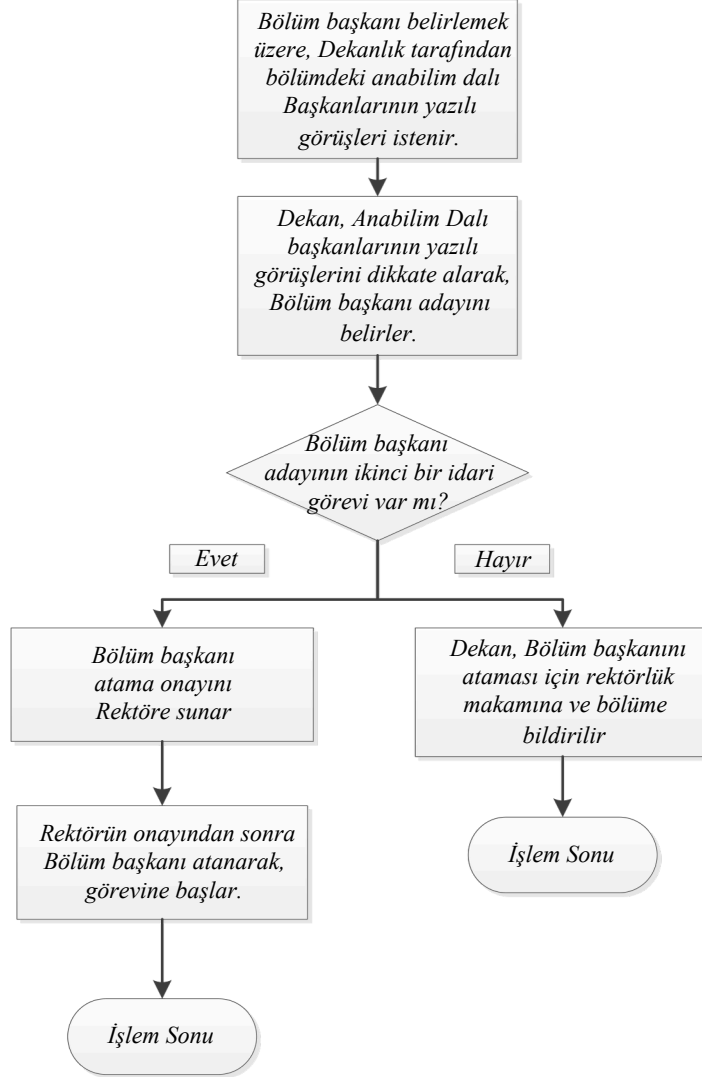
Bölüm başkanı belirlemek üzere, Dekanlık tarafından bölümdeki anabilim dalı Başkanlarının yazılı görüşleri istenir.

Dekan, Anabilim Dalı başkanlarının yazılı görüşlerini dikkate alarak, Bölüm başkanı adayını belirler.

Bölüm başkanı adayının ikinci bir idari görevi var mı?

Evet

Hayır

Bölüm başkanı atama onayını Rektöre sunar

Rektörün onayından sonra Bölüm başkanı atanarak, görevine başlar.

İşlem Sonu

Dekan, Bölüm başkanını ataması için rektörlük makamına ve bölüme bildirilir

İşlem Sonu